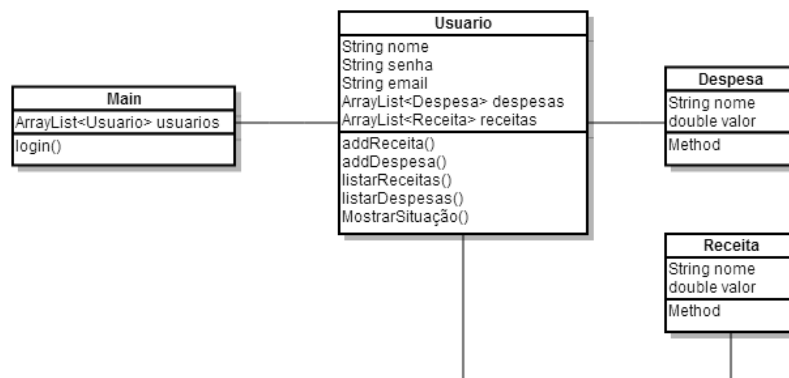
Main
ArrayList<Usuario> usuarios
login()

Usuario
String nome
String senha
String email
ArrayList<Despesa> despesas
ArrayList<Receita> receitas
addReceita()
addDespesa()
listarReceitas()
listarDespesas()
MostrarSituação()

Despesa
String nome
double valor
Method

Receita
String nome
double valor
Method